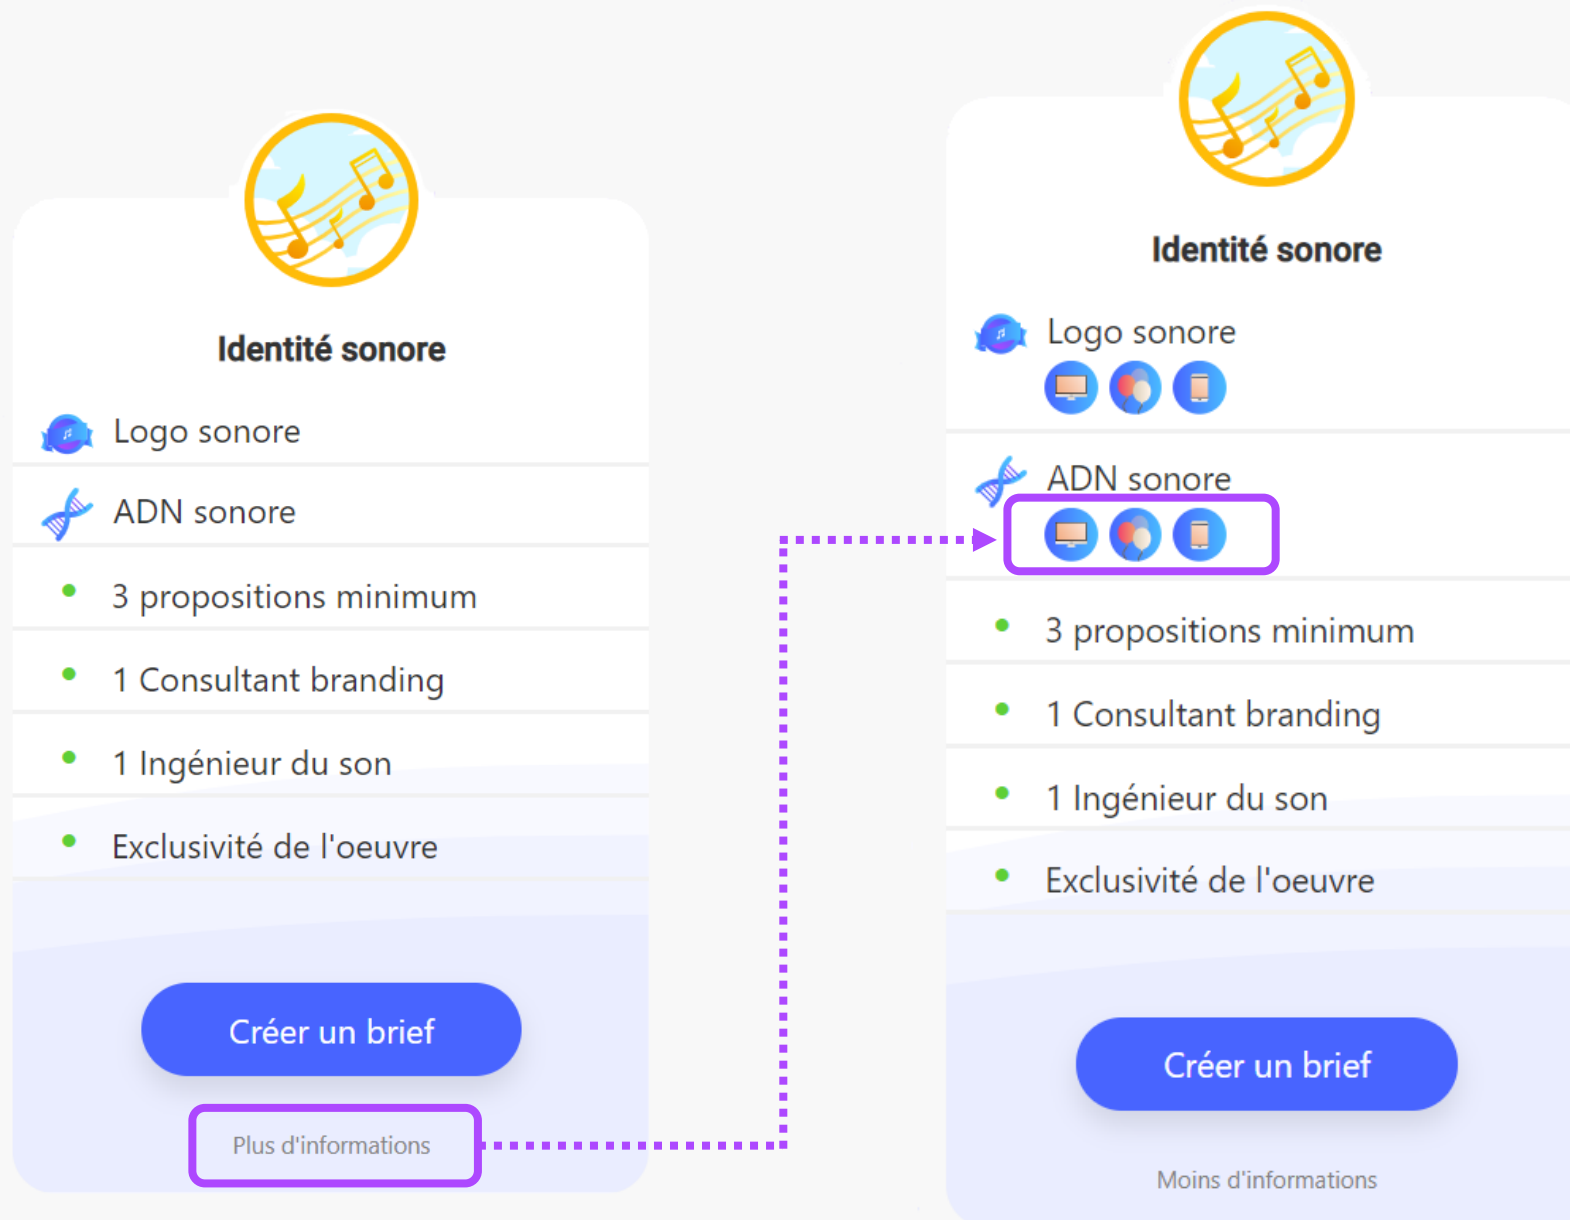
Identité sonore

Logo sonore

ADN sonore

3 propositions minimum

1 Consultant branding

1 Ingénieur du son

Exclusivité de l'oeuvre

Créer un brief

Plus d'informations

Identité sonore

Logo sonore

ADN sonore

3 propositions minimum

1 Consultant branding

1 Ingénieur du son

Exclusivité de l'oeuvre

Créer un brief

Moins d'informations